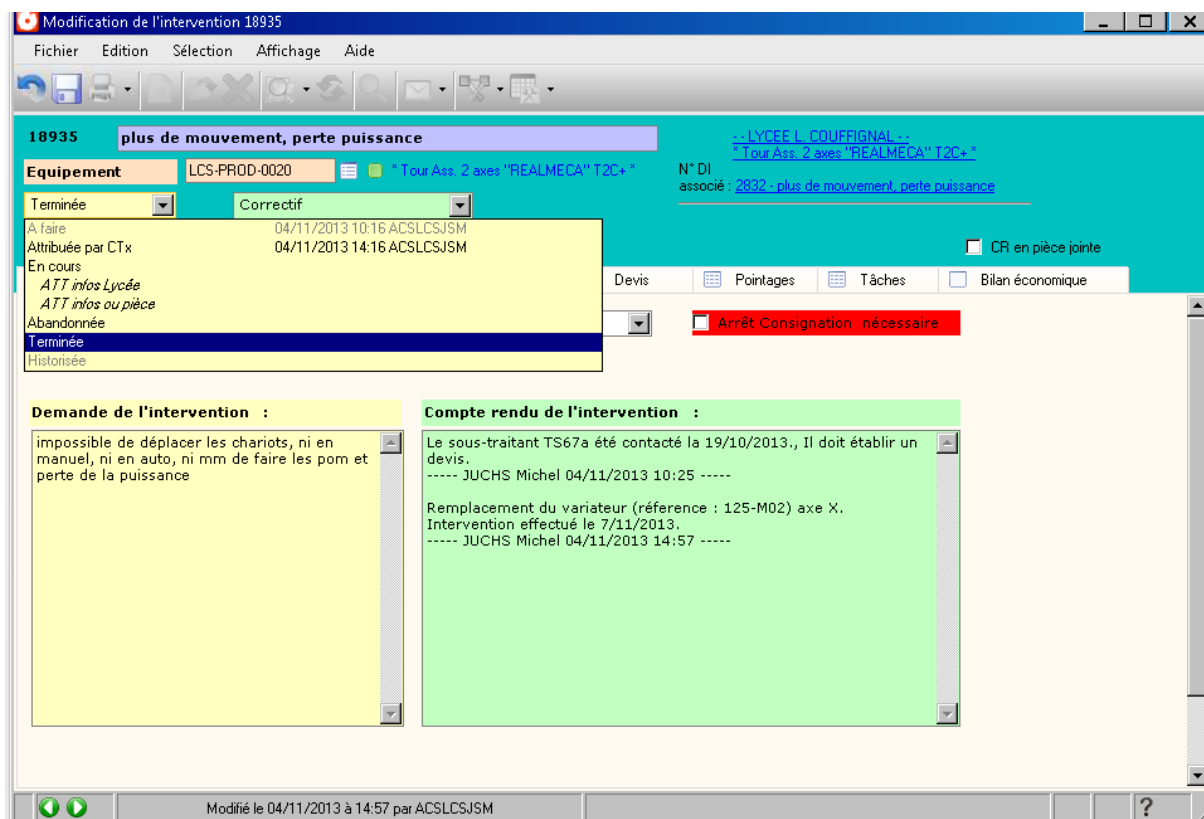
Modification de l'intervention 18935

Fichier Edition Sélection Affichage Aide

18935 plus de mouvement, perte puissance

- - LYCEE L. COUFFIGNAL - -
* Tour Ass. 2 axes "REALMECA" T2C+ *

Equipement LCS-PROD-0020 * Tour Ass. 2 axes "REALMECA" T2C+ *

N° DI associé : 2832 - plus de mouvement, perte puissance

Terminée Correctif

A faire 04/11/2013 10:16 ACSLCSJSM
Attribuée par CTx 04/11/2013 14:16 ACSLCSJSM
En cours
ATT infos Lycée
ATT infos ou pièce
Abandonnée
Terminée
Historisée

CR en pièce jointe

Devis Pointages Tâches Bilan économique

Arrêt Consignation nécessaire

Demande de l'intervention :

impossible de déplacer les chariots, ni en manuel, ni en auto, ni mm de faire les pom et perte de la puissance

Compte rendu de l'intervention :

Le sous-traitant TS67a été contacté la 19/10/2013., Il doit établir un devis.
----- JUCHS Michel 04/11/2013 10:25 -----

Remplacement du variateur (réference : 125-M02) axe X.
Intervention effectué le 7/11/2013.
----- JUCHS Michel 04/11/2013 14:57 -----

Modifié le 04/11/2013 à 14:57 par ACSLCSJSM

?